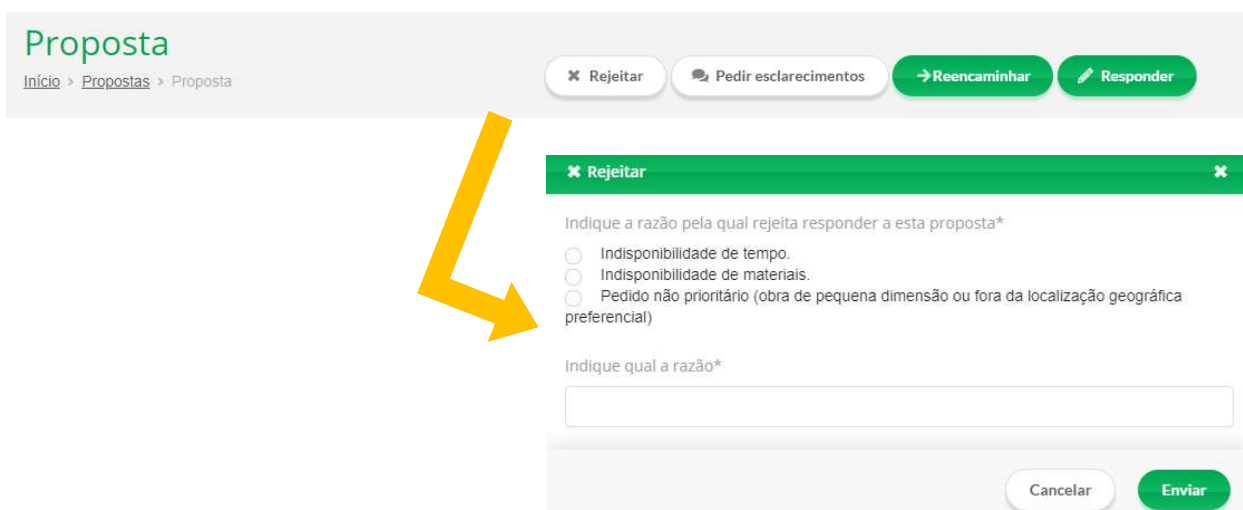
Proposta

Início > Propostas > Proposta

✖ Rejeitar

Pedir esclarecimentos

→Reencaminhar

Responder

✖ Rejeitar ✖

Indique a razão pela qual rejeita responder a esta proposta*

Indisponibilidade de tempo.

Indisponibilidade de materiais.

Pedido não prioritário (obra de pequena dimensão ou fora da localização geográfica preferencial)

Indique qual a razão*

Cancelar

Enviar